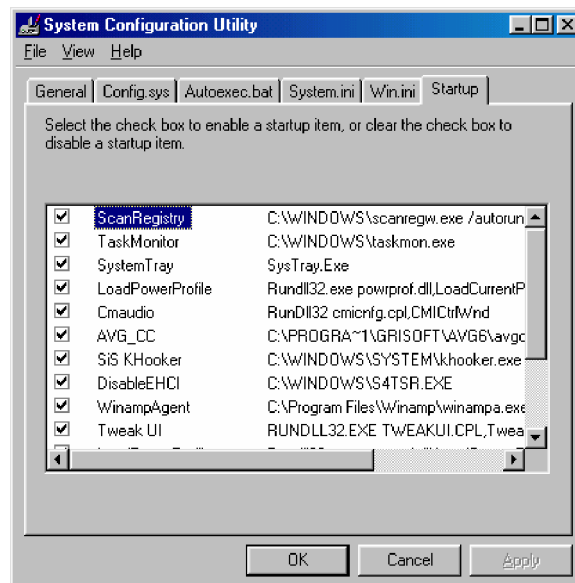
System Configuration Utility

File View Help

General | Config.sys | Autoexec.bat | System.ini | Win.ini | Startup

Select the check box to enable a startup item, or clear the check box to disable a startup item.

| | | |
|---|---|---|
| ☑ | ScanRegistry | C:\WINDOWS\scanregw.exe /autorun |
| ☑ | TaskMonitor | C:\WINDOWS\taskmon.exe |
| ☑ | SystemTray | SysTray.Exe |
| ☑ | LoadPowerProfile | Rundll32.exe powrprof.dll,LoadCurrentP |
| ☑ | Cmaudio | RunDll32 cmicnfg.cpl,CMICtrlWnd |
| ☑ | AVG_CC | C:\PROGRA~1\GRISOFT\AVG6\avgc |
| ☑ | SiS KHooker | C:\WINDOWS\SYSTEM\khooker.exe |
| ☑ | DisableEHCI | C:\WINDOWS\S4TSR.EXE |
| ☑ | WinampAgent | C:\Program Files\Winamp\winampa.exe |
| ☑ | Tweak UI | RUNDLL32.EXE TWEAKUI.CPL,Tweak |

OK Cancel Apply